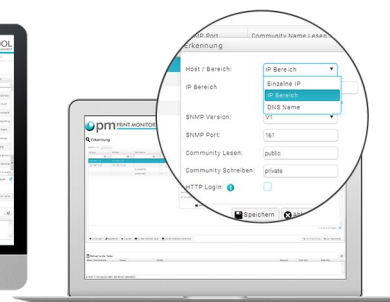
OL

SNMP Port
Community Name Lesen

Erkennung

Host / Bereich:
IP Bereich
Einzelne IP
IP Bereich
DNS Name
IP Bereich
SNMP Version:
V1
SNMP Port:
161
Community Lesen:
public
Community Schreiben:
private
HTTP Login:
Speichern

pm PRINT MONITOR
Erkennung